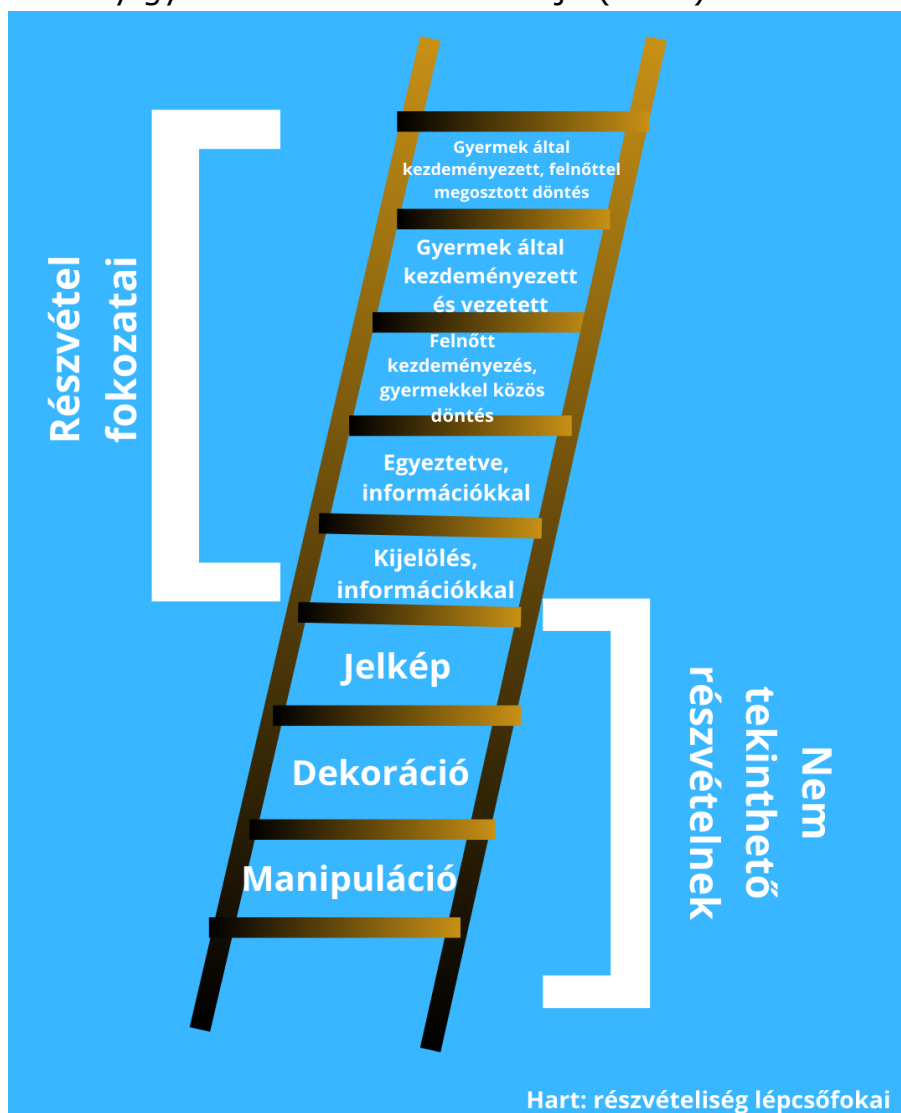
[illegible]

Részvétel fokozatai

Gyermek által kezdeményezett, felnőttel megosztott döntés

Gyermek által kezdeményezett és vezetett

Felnőtt kezdeményezés, gyermekkel közös döntés

Egyeztetve, információkkal

Kijelölés, információkkal

Jelkép

Dekoráció

Manipuláció

Nem tekinthető részvételnek

Hart: részvételiség lépcsőfokai